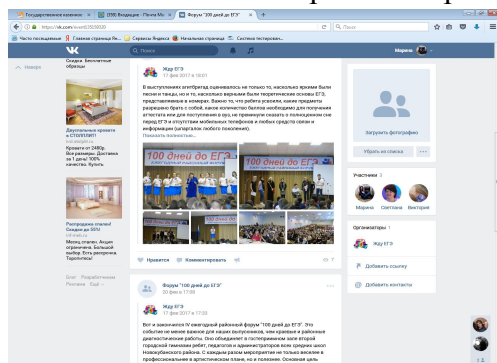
Государственное казенное | (59) Входящие - Почта Mail | Форум "100 дней до ЕГЭ" | +

https://vk.com/wall-14235?0030

Часто посещаемые | Главная страница Ян... | Сервисы Яндекса | Начальная страница | Система тестирован...

Поиск

Марина

← Назад

Скидки. Бесплатные образцы

Двухспальные кровати в СТОПЛЕТ!

Кровати от 2490р. Все размеры. Доставка за 1 день! 100% качество. Купить

Распродажа спален!

Скидки до 50%!

Месяц спален. Акции ограничены. Большой выбор. Есть рассрочка. Торопитесь!

Блог Разработчикам Реклама Ещё

Жду ЕГЭ
17 фев 2017 в 16:01

В выступлениях агитбригад оценивалось не только то, насколько яркими были песни и танцы, но и то, насколько верными были теоретические основы ЕГЭ, представленные в номерах. Важно то, что ребята усвоили, какие предметы разрешено брать с собой, какое количество баллов необходимо для получения аттестата или для поступления в вуз, не преминули сказать о полном запрете на время ЕГЭ в отсутствии мобильных телефонов и любых средств связи и информации (шпаргалок любого поколения).

Показать полностью...

100 дней до ЕГЭ

100 дней до ЕГЭ

Нравится | Комментировать | 1

Форум "100 дней до ЕГЭ"
20 фев в 17:09

Жду ЕГЭ
17 фев 2017 в 17:53

Вот и закончился IV ежегодный районный форум "100 дней до ЕГЭ". Это событие не менее важное для наших выпускников, чем краевые и районные диагностические работы. Оно объединяет в гостеприимном зале второй городской гимназии ребят, педагогов и администраторов всех средних школ Новокубанского района. С каждым разом мероприятие не только веселее в профессиональном и артистическом плане, но и полезнее. Основная цель

Загрузить фотографию

Убрать из списка | ...

Участники 3

Марина | Светлана | Виктория

Администраторы 1

Жду ЕГЭ

Добавить ссылку

Добавить контакты